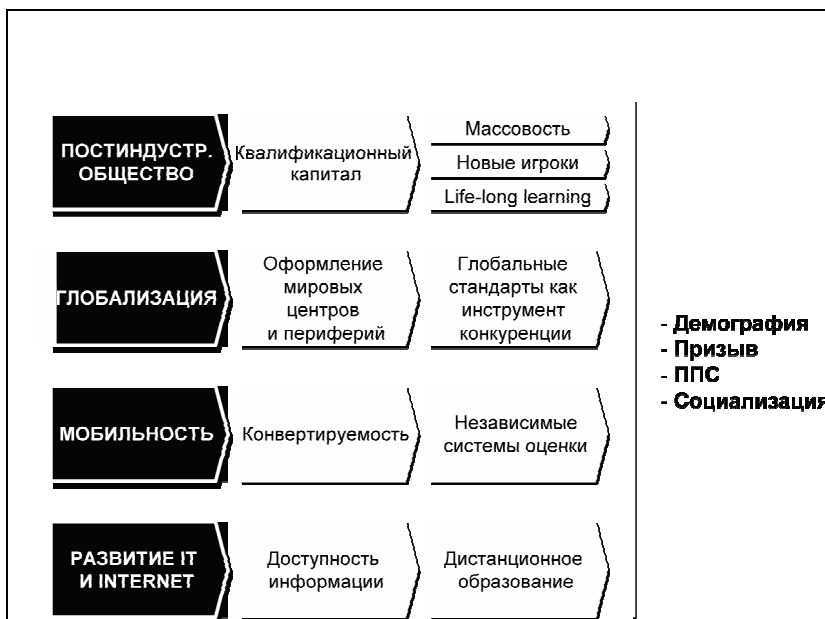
ПОСТИНДУСТР. ОБЩЕСТВО

Квалификационный капитал

Массовость

Новые игроки

Life-long learning

ГЛОБАЛИЗАЦИЯ

Оформление мировых центров и периферий

Глобальные стандарты как инструмент конкуренции

МОБИЛЬНОСТЬ

Конвертируемость

Независимые системы оценки

РАЗВИТИЕ IT И INTERNET

Доступность информации

Дистанционное образование

- Демография
- Призыв
- ППС
- Социализация